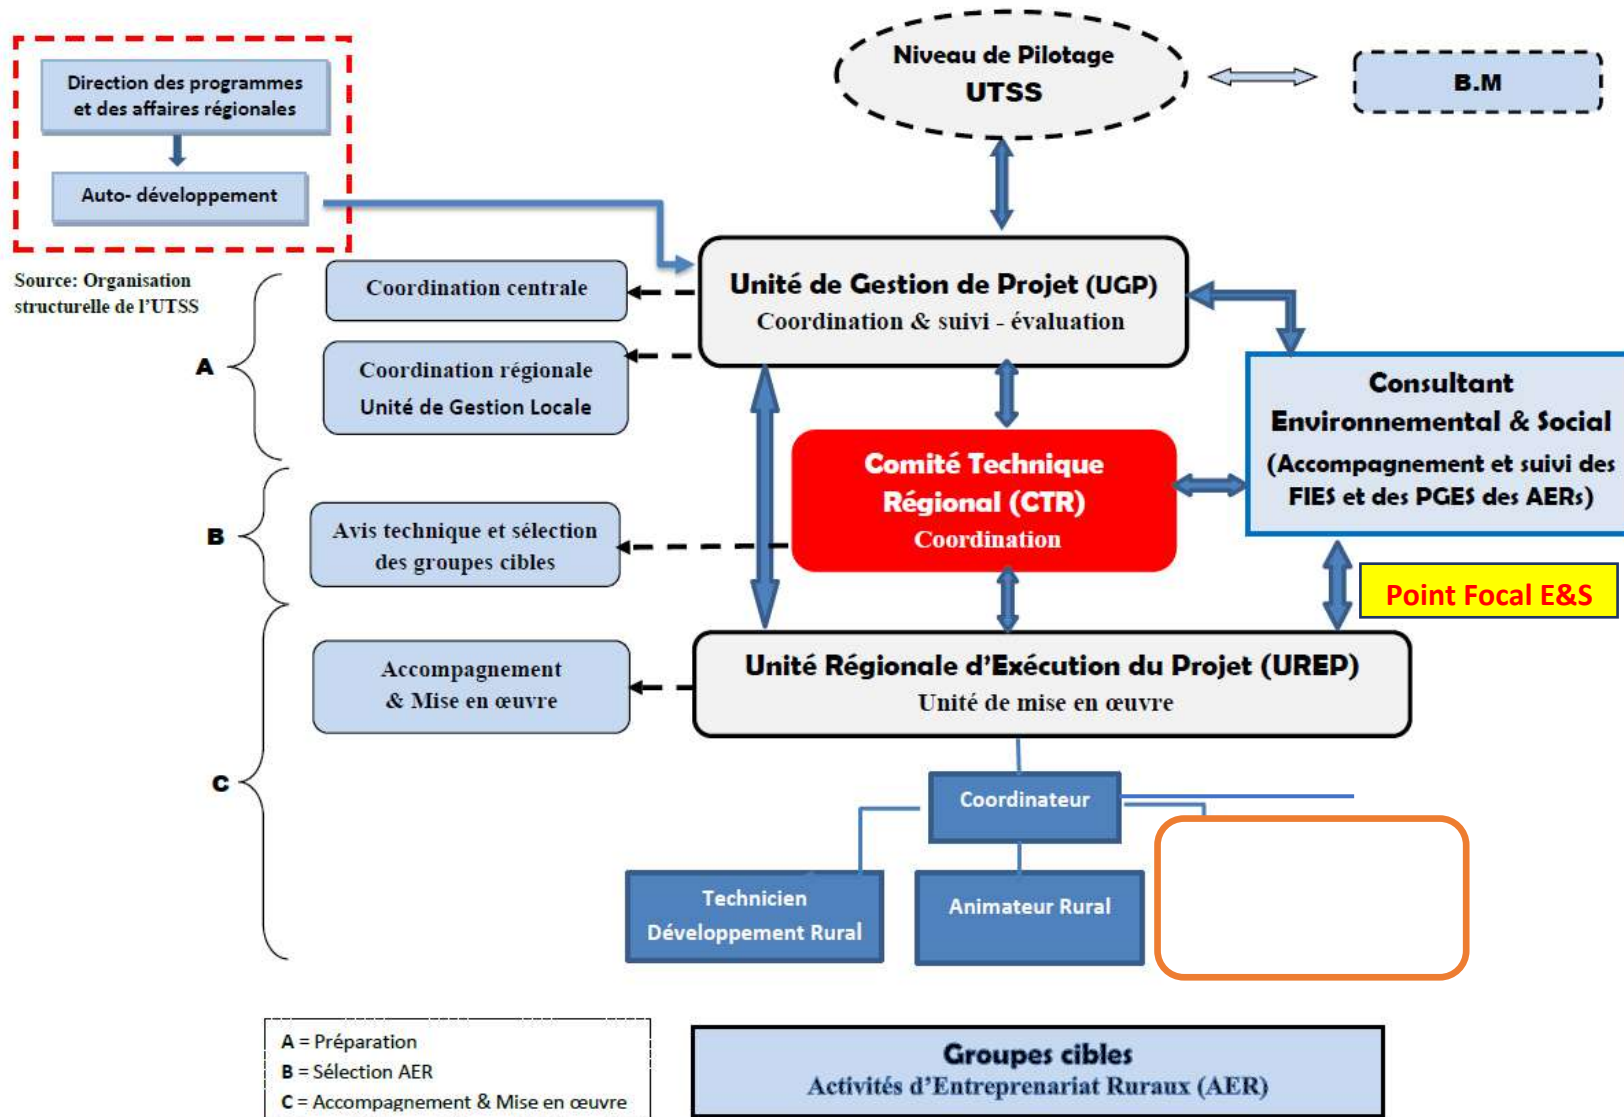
Direction des programmes et des affaires régionales

Auto- développement

Niveau de Pilotage
UTSS

B.M

Source: Organisation structurelle de l'UTSS

Coordination centrale

Unité de Gestion de Projet (UGP)
Coordination & suivi - évaluation

Coordination régionale
Unité de Gestion Locale

A

Consultant Environnemental & Social
(Accompagnement et suivi des FIES et des PGES des AERs)

Comité Technique Régional (CTR)
Coordination

B

Avis technique et sélection des groupes cibles

Point Focal E&S

Accompagnement & Mise en œuvre

Unité Régionale d'Exécution du Projet (UREP)
Unité de mise en œuvre

C

Coordinateur

Technicien Développement Rural

Animateur Rural

A = Préparation
B = Sélection AER
C = Accompagnement & Mise en œuvre

Groupes cibles
Activités d'Entreprenariat Ruraux (AER)